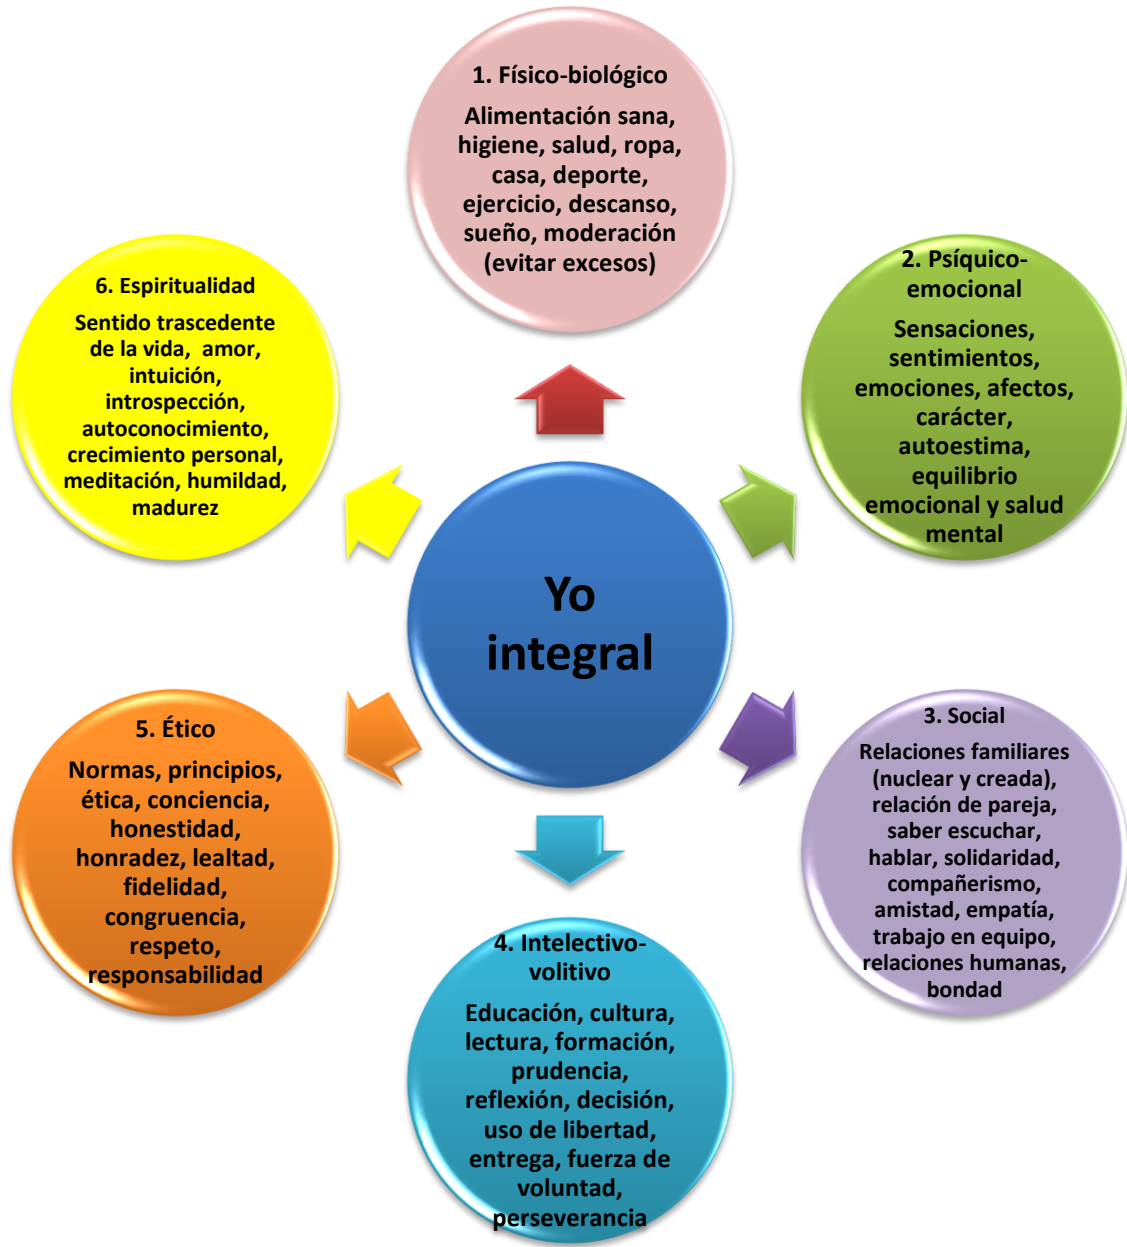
1. Físico-biológico

Alimentación sana, higiene, salud, ropa, casa, deporte, ejercicio, descanso, sueño, moderación (evitar excesos)

6. Espiritualidad

Sentido trascedente de la vida, amor, intuición, introspección, autoconocimiento, crecimiento personal, meditación, humildad, madurez

2. Psíquico-emocional

Sensaciones, sentimientos, emociones, afectos, carácter, autoestima, equilibrio emocional y salud mental

Yo integral

5. Ético

Normas, principios, ética, conciencia, honestidad, honradez, lealtad, fidelidad, congruencia, respeto, responsabilidad

3. Social

Relaciones familiares (nuclear y creada), relación de pareja, saber escuchar, hablar, solidaridad, compañerismo, amistad, empatía, trabajo en equipo, relaciones humanas, bondad

4. Intelectivo-volitivo

Educación, cultura, lectura, formación, prudencia, reflexión, decisión, uso de libertad, entrega, fuerza de voluntad, perseverancia